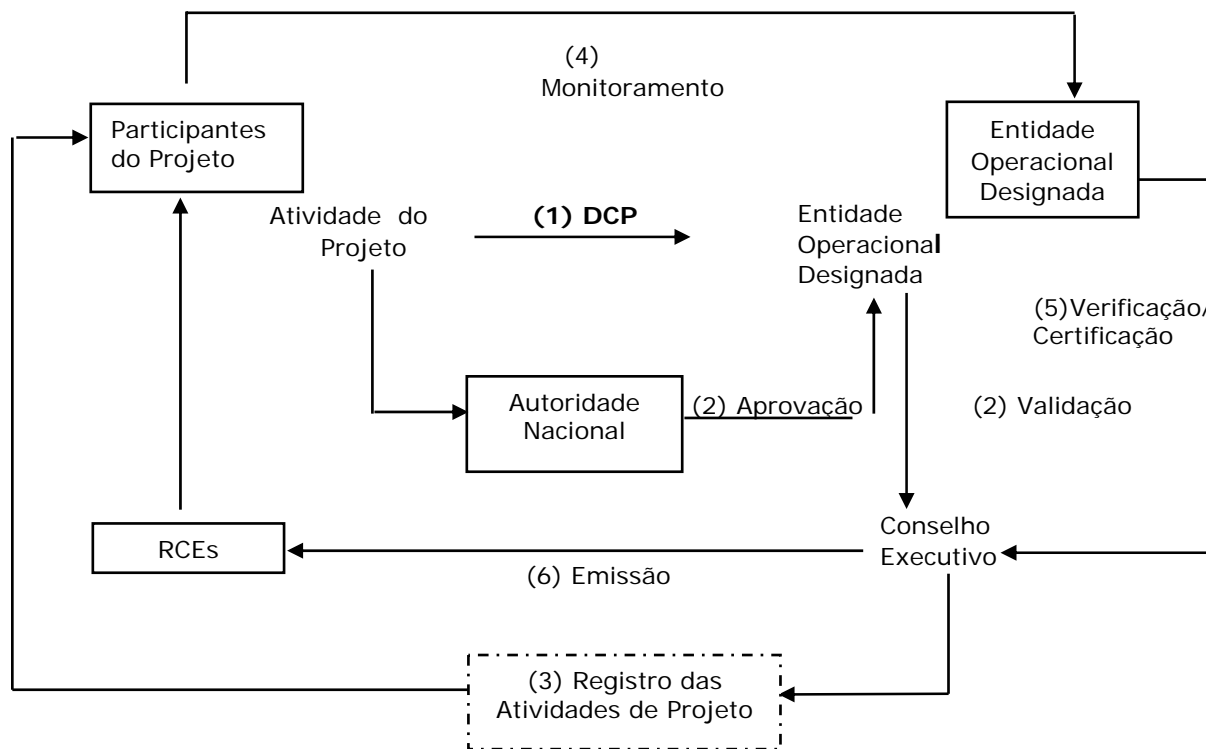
(4)
Monitoramento

Participantes do Projeto

Entidade Operacional Designada

Atividade do Projeto

(1) DCP

Entidade Operacional Designada

(5)Verificação/
Certificação

Autoridade Nacional

(2) Aprovação

(2) Validação

RCEs

Conselho Executivo

(6) Emissão

(3) Registro das Atividades de Projeto